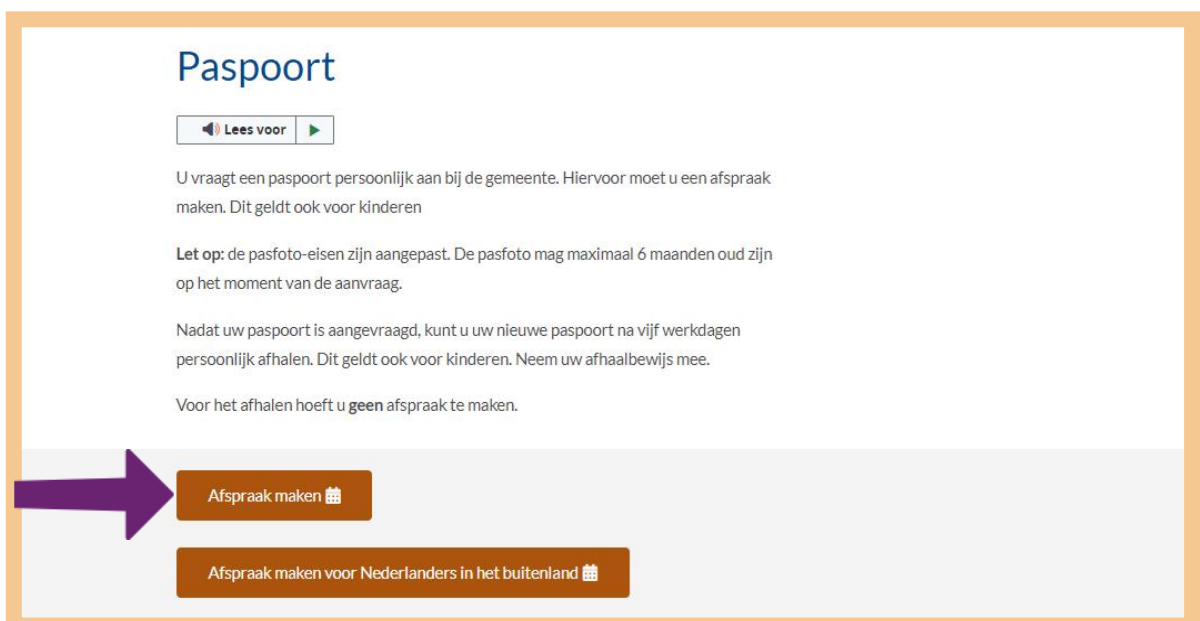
Paspoort

Lees voor

U vraagt een paspoort persoonlijk aan bij de gemeente. Hiervoor moet u een afspraak maken. Dit geldt ook voor kinderen

**Let op:** de pasfoto-eisen zijn aangepast. De pasfoto mag maximaal 6 maanden oud zijn op het moment van de aanvraag.

Nadat uw paspoort is aangevraagd, kunt u uw nieuwe paspoort na vijf werkdagen persoonlijk afhalen. Dit geldt ook voor kinderen. Neem uw afhaalbewijs mee.

Voor het afhalen hoeft u **geen** afspraak te maken.

Afspraak maken

Afspraak maken voor Nederlanders in het buitenland